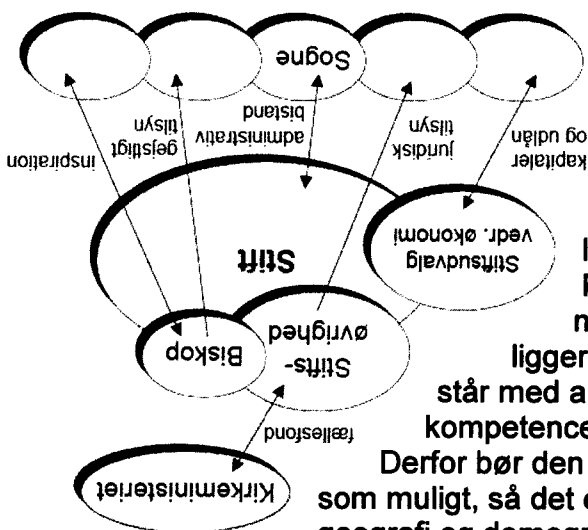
Sogne

inspiration

gejstligt tilsyn

administrativ bistand

juridisk tilsyn

kapitaler og udlån

Stift

Stiftsudvalg vedr. økonomi

Stifts-øvrighed

Biskop

fællesfond

Kirkeministeriet

I
F
n
ligger
står med a
kompetence
Derfor bør den
som muligt, så det
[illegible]